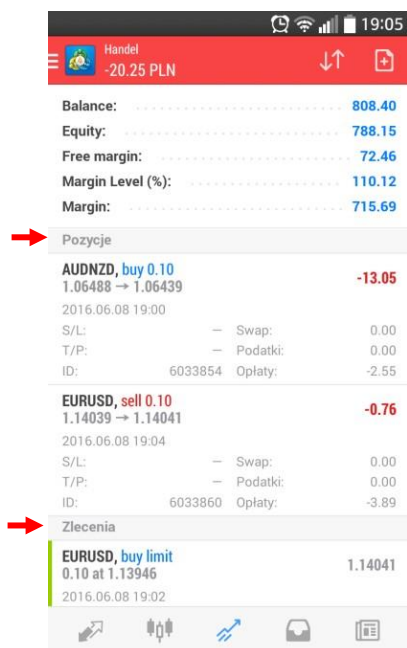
19:05

Handel
-20.25 PLN

Balance: 808.40
Equity: 788.15
Free margin: 72.46
Margin Level (%): 110.12
Margin: 715.69

Pozycje

AUDNZD, buy 0.10
1.06488 → 1.06439
-13.05
2016.06.08 19:00
S/L: — Swap: 0.00
T/P: — Podatki: 0.00
ID: 6033854 Opłaty: -2.55

EURUSD, sell 0.10
1.14039 → 1.14041
-0.76
2016.06.08 19:04
S/L: — Swap: 0.00
T/P: — Podatki: 0.00
ID: 6033860 Opłaty: -3.89

Zlecenia

EURUSD, buy limit
0.10 at 1.13946
1.14041
2016.06.08 19:02